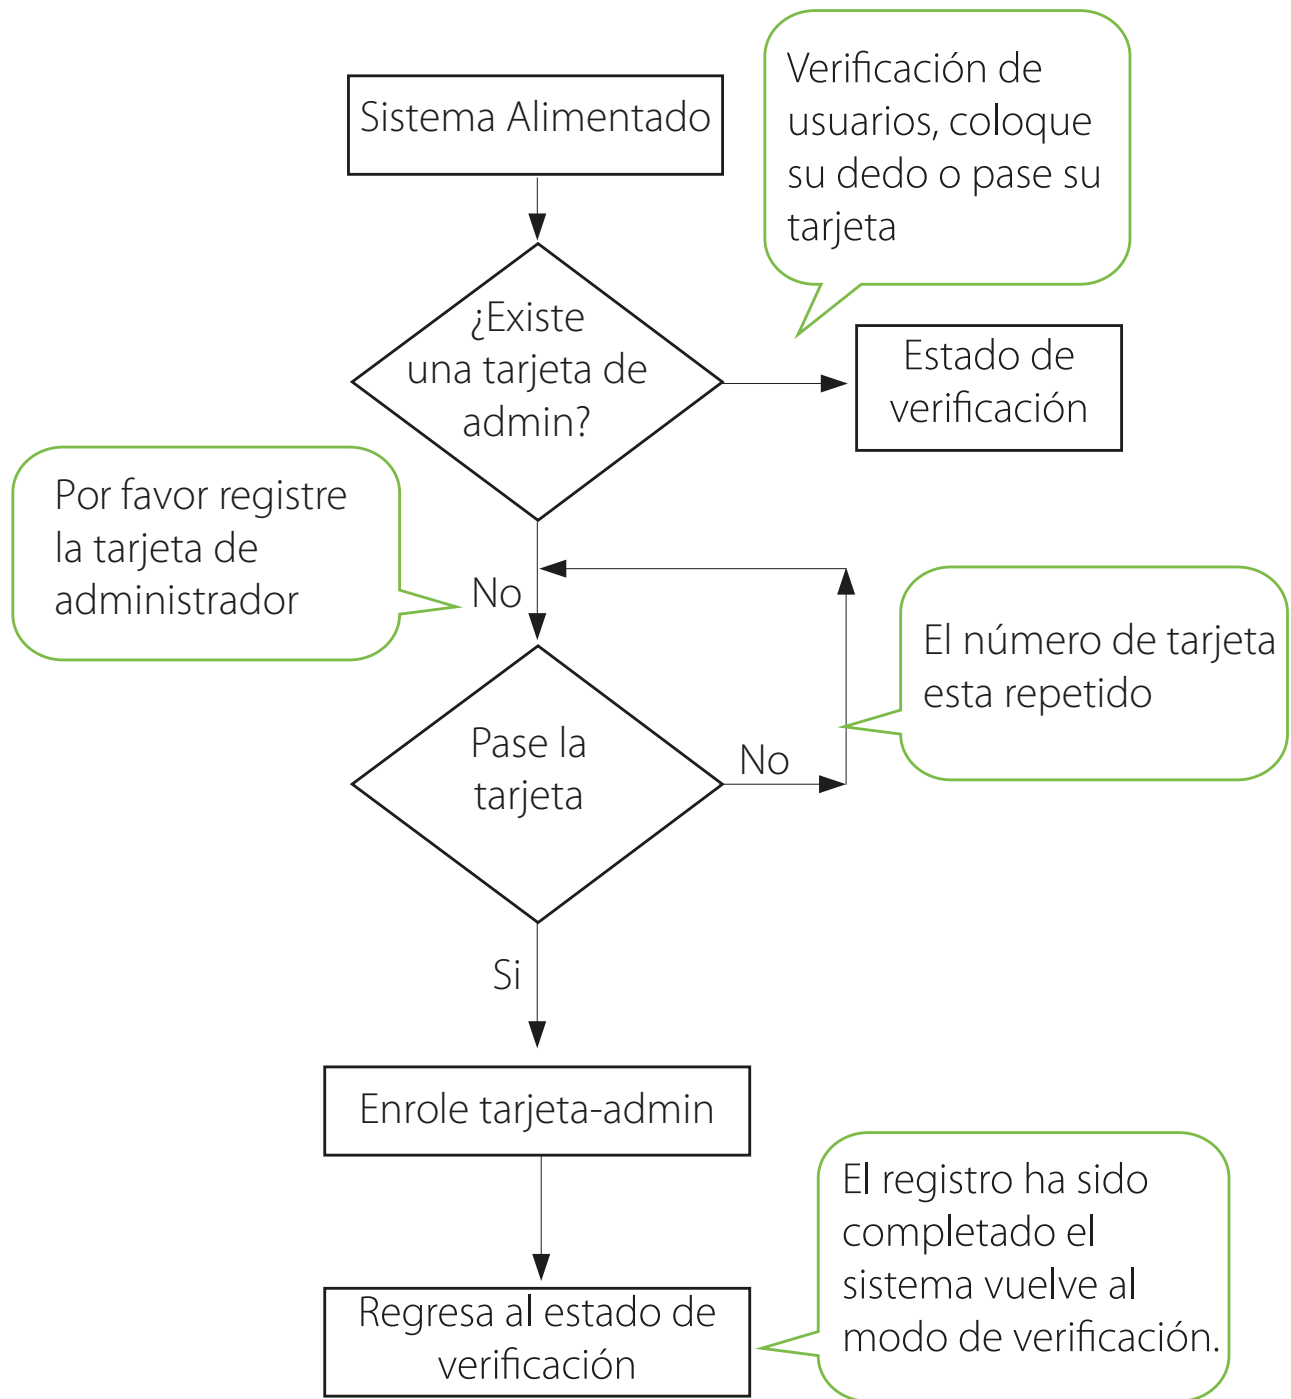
Sistema Alimentado

Verificación de usuarios, coloque su dedo o pase su tarjeta

¿Existe una tarjeta de admin?

Estado de verificación

Por favor registre la tarjeta de administrador

No

El número de tarjeta esta repetido

Pase la tarjeta

No

Si

Enrole tarjeta-admin

El registro ha sido completado el sistema vuelve al modo de verificación.

Regresa al estado de verificación